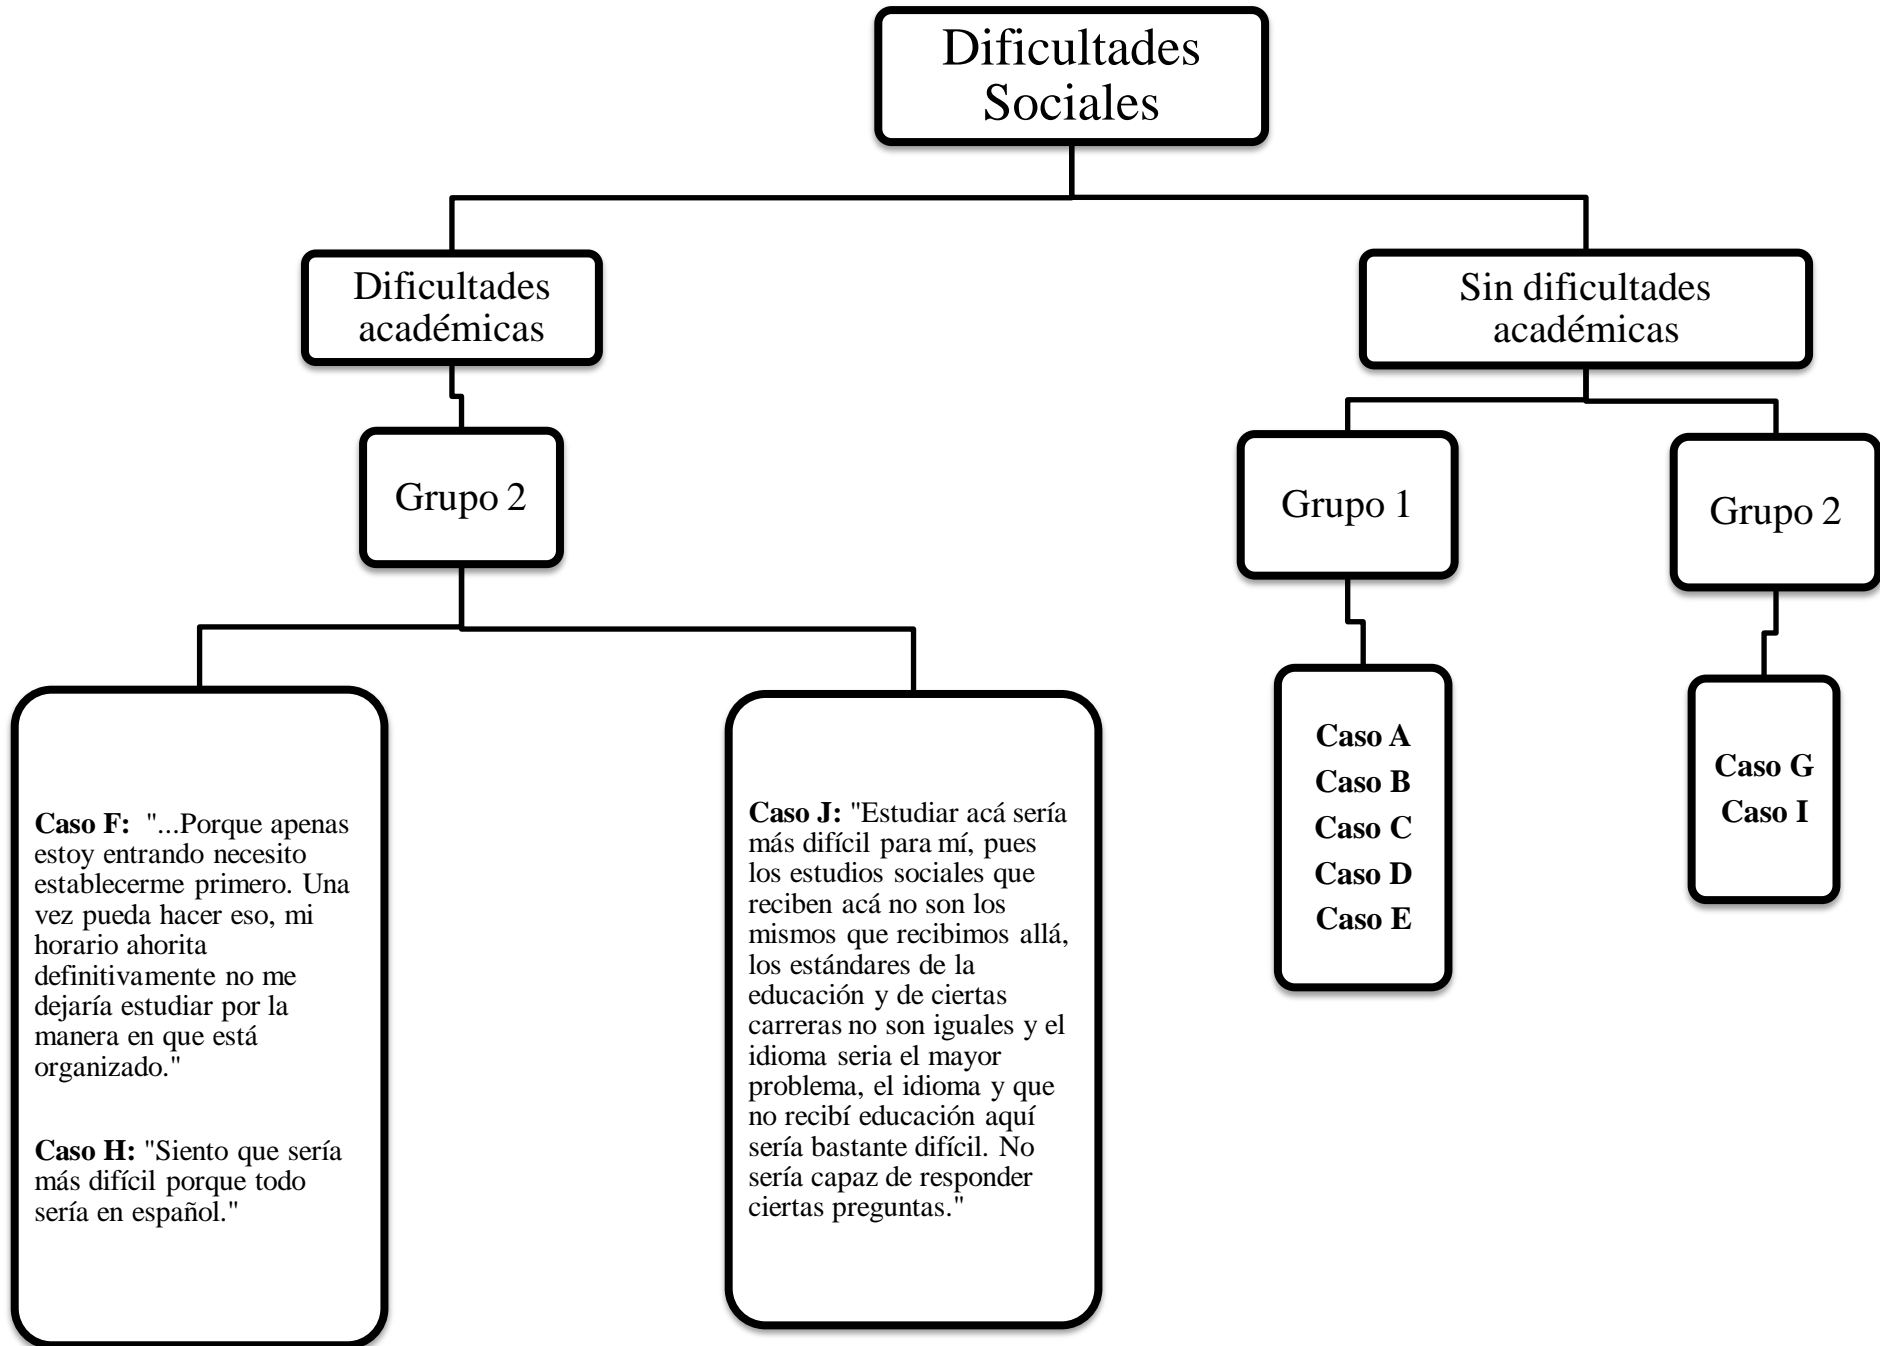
Dificultades Sociales

Dificultades académicas

Grupo 2

Caso F: "...Porque apenas estoy entrando necesito establecerme primero. Una vez pueda hacer eso, mi horario ahorita definitivamente no me dejaría estudiar por la manera en que está organizado."

Caso H: "Siento que sería más difícil porque todo sería en español."

Caso J: "Estudiar acá sería más difícil para mí, pues los estudios sociales que reciben acá no son los mismos que recibimos allá, los estándares de la educación y de ciertas carreras no son iguales y el idioma seria el mayor problema, el idioma y que no recibí educación aquí sería bastante difícil. No sería capaz de responder ciertas preguntas."

Sin dificultades académicas

Grupo 1

Caso A
Caso B
Caso C
Caso D
Caso E

Grupo 2

Caso G
Caso I